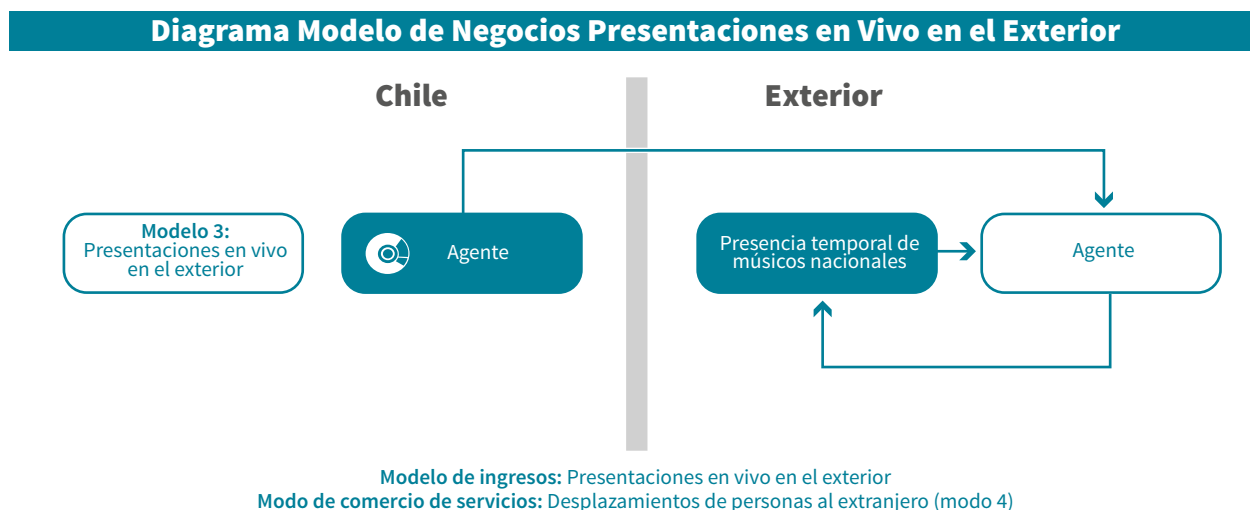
Diagrama Modelo de Negocios Presentaciones en Vivo en el Exterior

Chile

Exterior

Modelo 3:
Presentaciones en vivo en el exterior

Agente

Presencia temporal de músicos nacionales

Agente

Modelo de ingresos: Presentaciones en vivo en el exterior
Modo de comercio de servicios: Desplazamientos de personas al extranjero (modo 4)